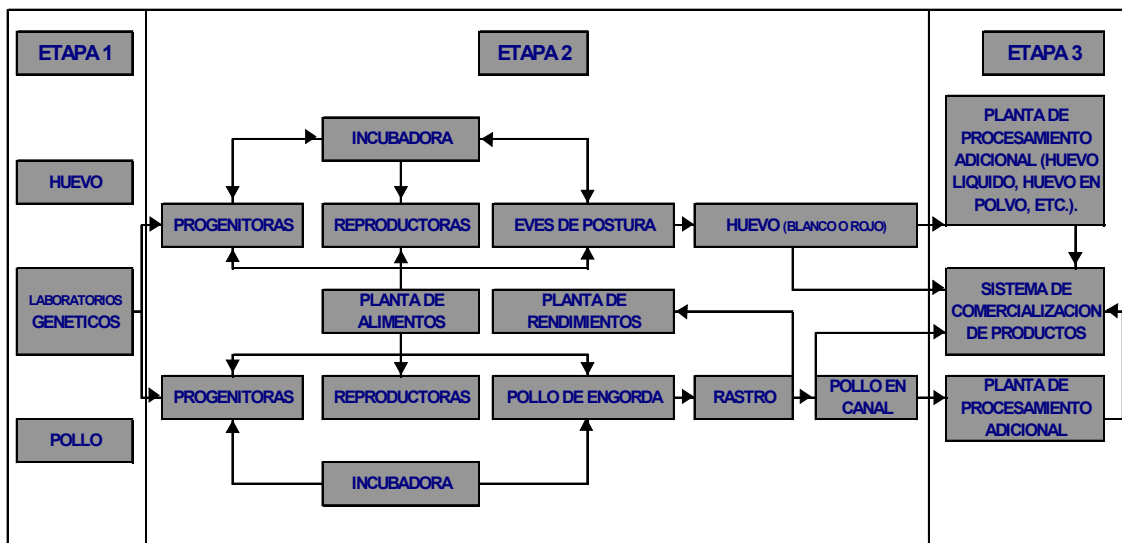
ETAPA 1

HUEVO

LABORATORIOS GENETICOS

POLLO

ETAPA 2

INCUBADORA

PROGENITORAS

REPRODUCTORAS

EVES DE POSTURA

HUEVO (BLANCO O ROJO)

PLANTA DE ALIMENTOS

PLANTA DE RENDIMIENTOS

PROGENITORAS

REPRODUCTORAS

POLLO DE ENGORDA

RASTRO

POLLO EN CANAL

INCUBADORA

ETAPA 3

PLANTA DE PROCESAMIENTO ADICIONAL (HUEVO LIQUIDO, HUEVO EN POLVO, ETC.).

SISTEMA DE COMERCIALIZACION DE PRODUCTOS

PLANTA DE PROCESAMIENTO ADICIONAL